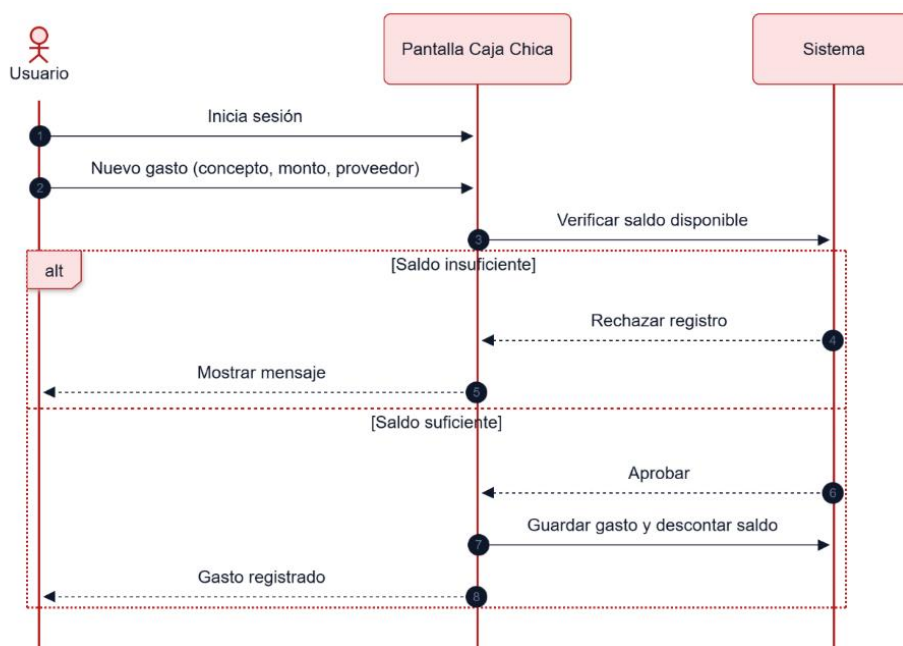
Usuario

Pantalla Caja Chica

Sistema

1 Inicia sesión

2 Nuevo gasto (concepto, monto, proveedor)

3 Verificar saldo disponible

alt

[Saldo insuficiente]

4 Rechazar registro

5 Mostrar mensaje

[Saldo suficiente]

6 Aprobar

7 Guardar gasto y descontar saldo

8 Gasto registrado